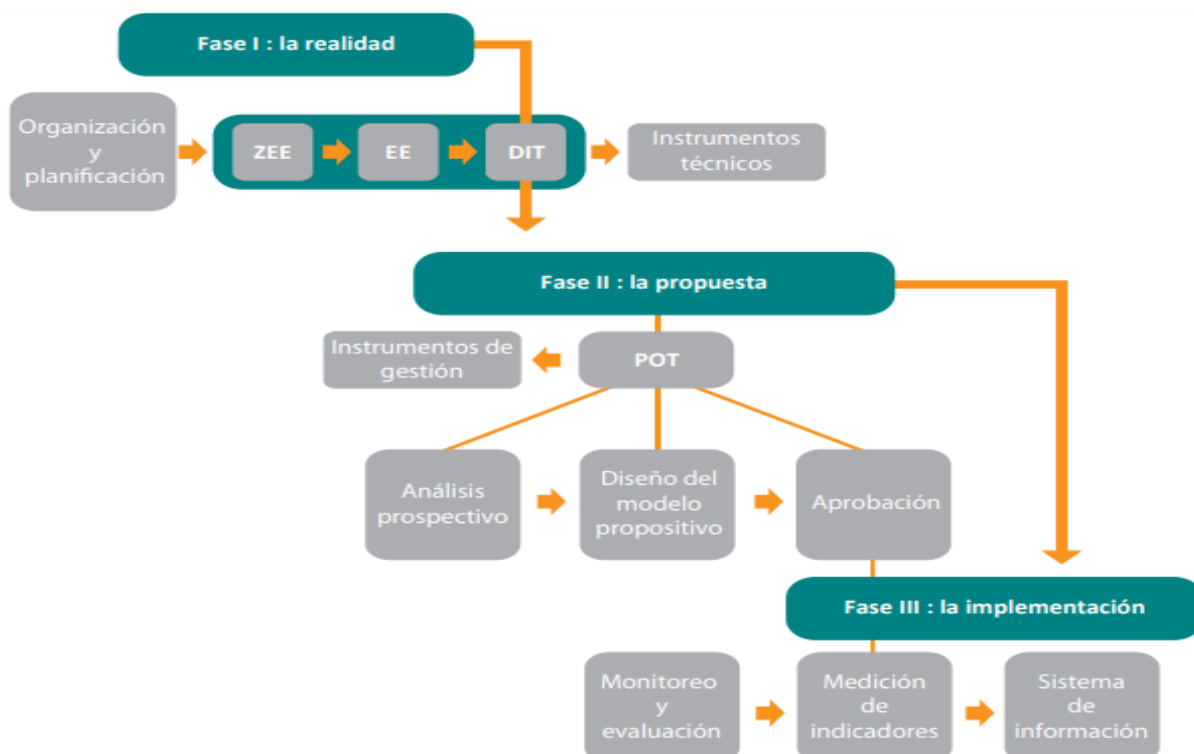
Fase I : la realidad

Organización y planificación

ZEE

EE

DIT

Instrumentos técnicos

Fase II : la propuesta

Instrumentos de gestión

POT

Análisis prospectivo

Diseño del modelo propositivo

Aprobación

Fase III : la implementación

Monitoreo y evaluación

Medición de indicadores

Sistema de información